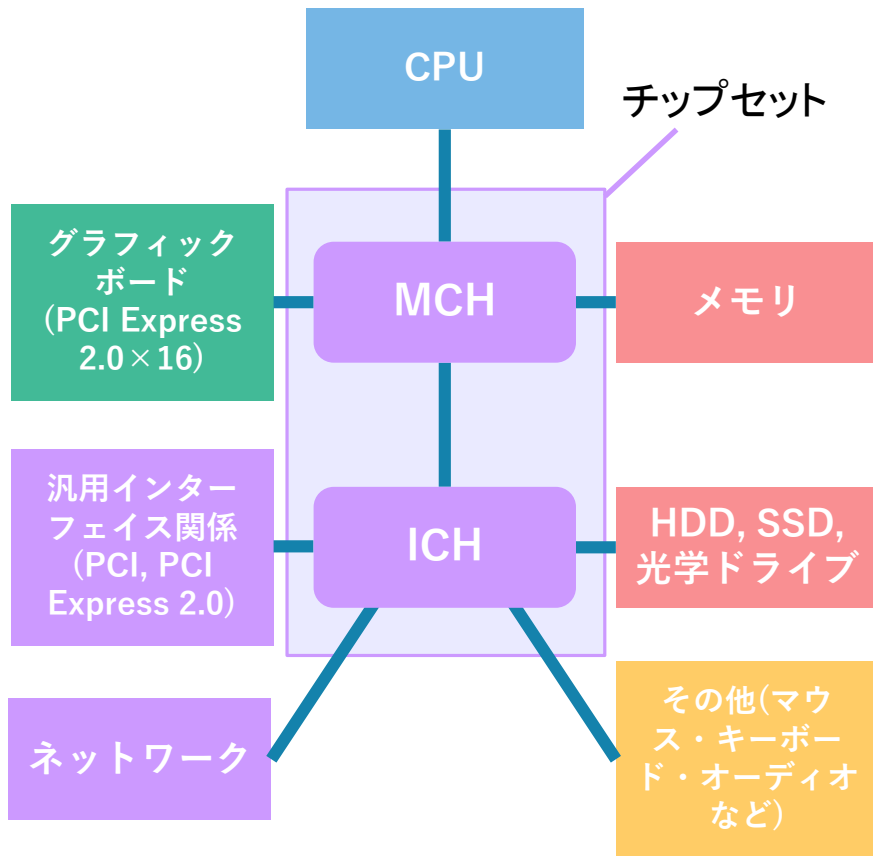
CPU

チップセット

グラフィックボード（PCI Express 2.0×16）

MCH

メモリ

汎用インターフェイス関係（PCI, PCI Express 2.0）

ICH

HDD, SSD, 光学ドライブ

ネットワーク

その他（マウス・キーボード・オーディオなど）